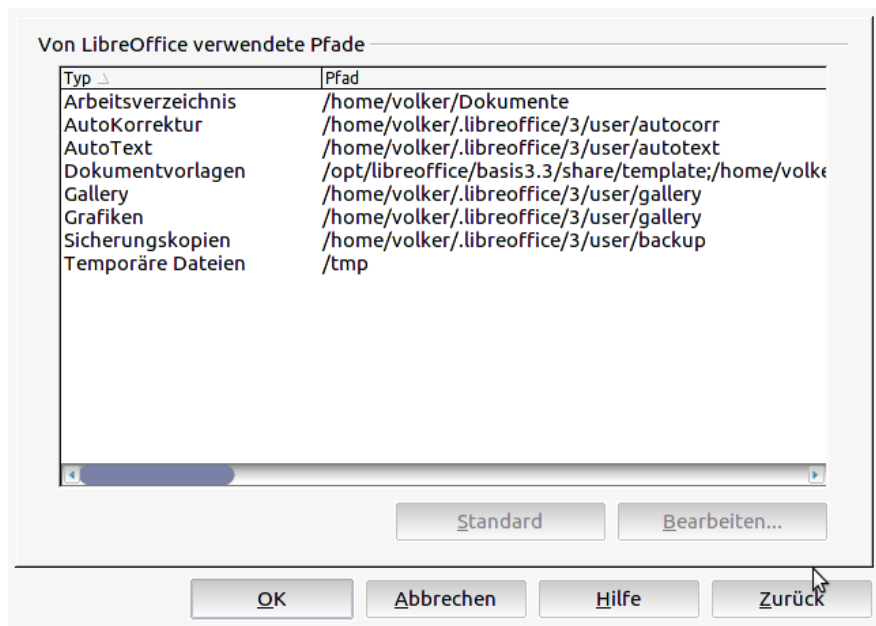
Von LibreOffice verwendete Pfade

| Typ | Pfad |
|---|---|
| Arbeitsverzeichnis | /home/volker/Dokumente |
| AutoKorrektur | /home/volker/.libreoffice/3/user/autocorr |
| AutoText | /home/volker/.libreoffice/3/user/autotext |
| Dokumentvorlagen | /opt/libreoffice/basis3.3/share/template;/home/volke |
| Gallery | /home/volker/.libreoffice/3/user/gallery |
| Grafiken | /home/volker/.libreoffice/3/user/gallery |
| Sicherungskopien | /home/volker/.libreoffice/3/user/backup |
| Temporäre Dateien | /tmp |

Standard

Bearbeiten...

OK

Abbrechen

Hilfe

Zurück